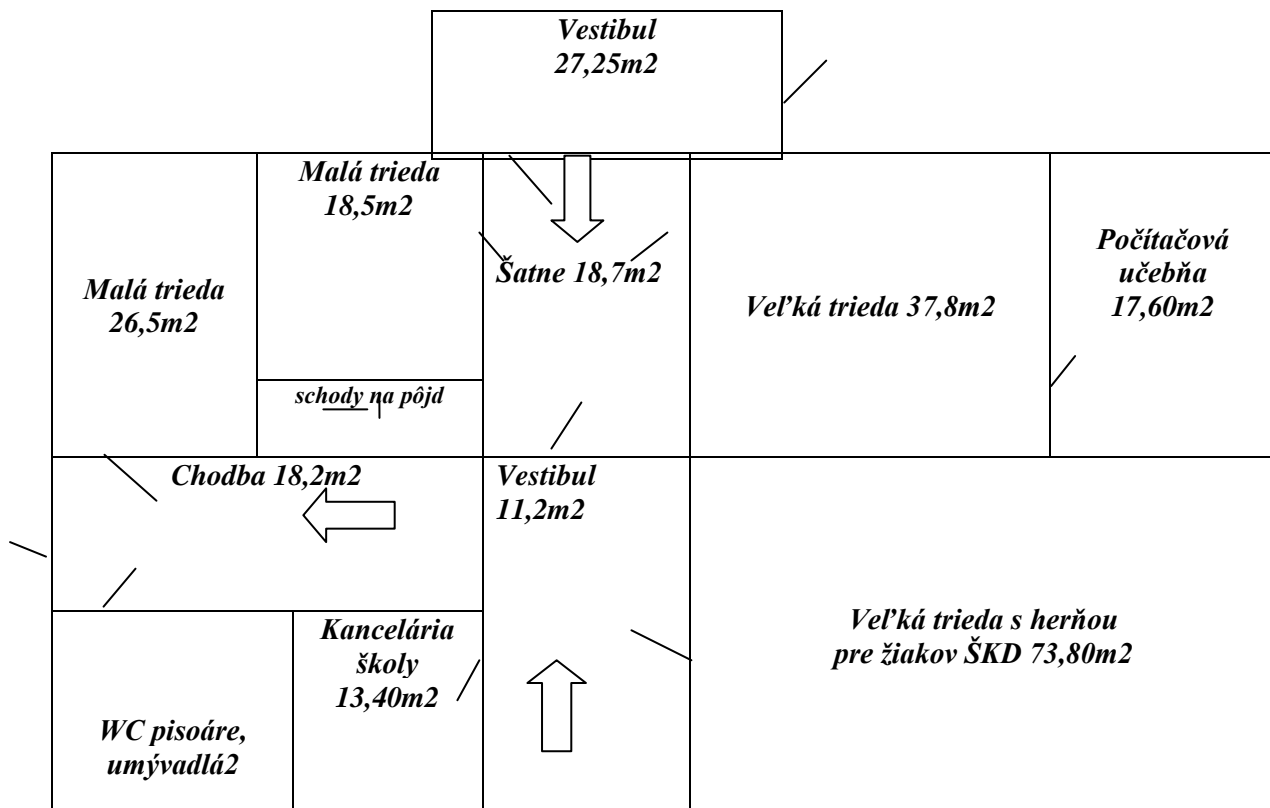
Vestibul
27,25m2

Malá trieda
18,5m2

Šatne 18,7m2

Veľká trieda 37,8m2

Počítačová učebňa
17,60m2

Malá trieda
26,5m2

schody na pôjd

Chodba 18,2m2

Vestibul
11,2m2

Kancelária školy
13,40m2

Veľká trieda s herňou
pre žiakov ŠKD 73,80m2

WC pisoáre,
umývadlá2